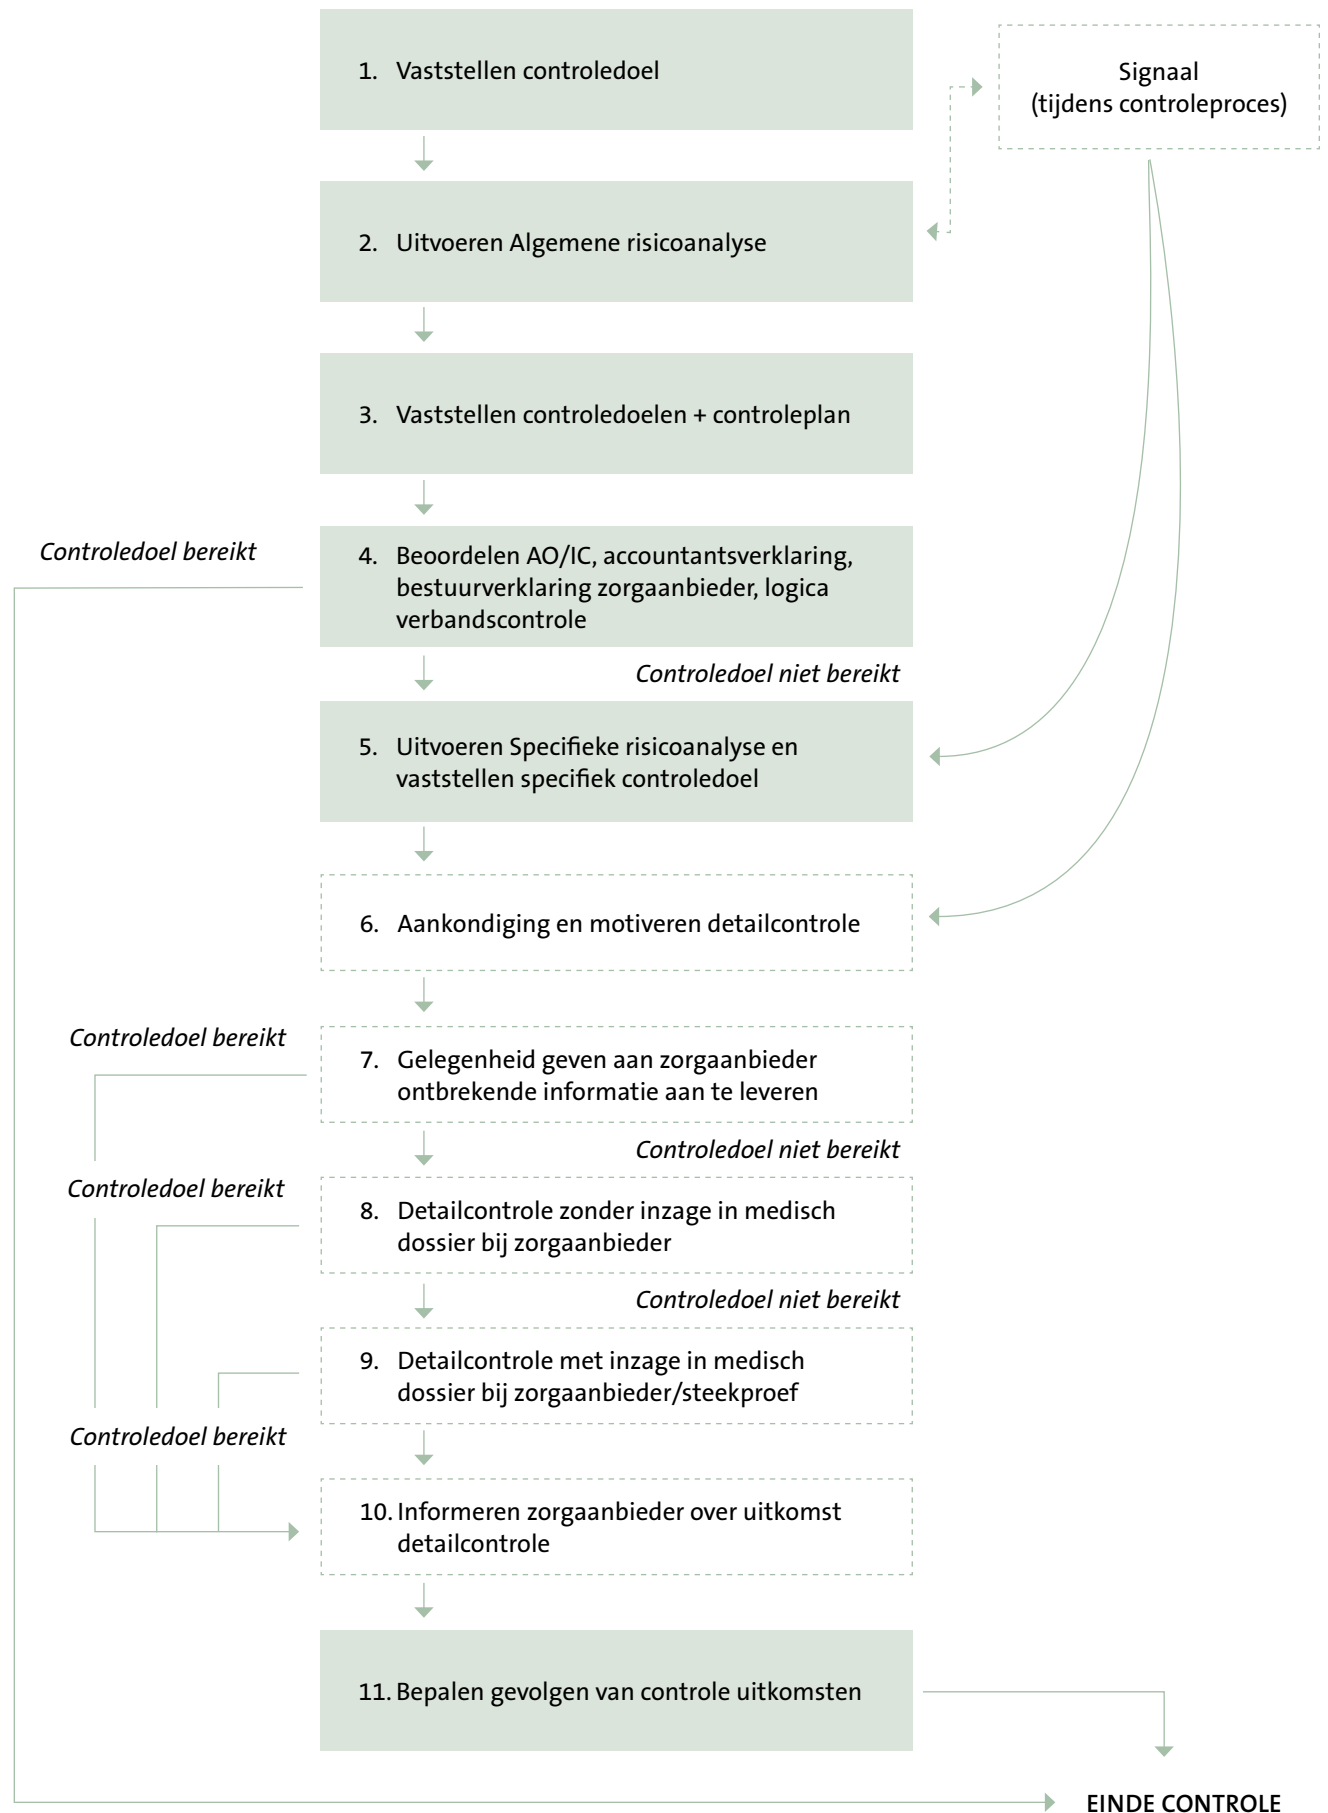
1. Vaststellen controledoel

Signaal
(tijdens controleproces)

2. Uitvoeren Algemene risicoanalyse

3. Vaststellen controledoelen + controleplan

Controledoel bereikt

4. Beoordelen AO/IC, accountantsverklaring, bestuurverklaring zorgaanbieder, logica verbandscontrole

Controledoel niet bereikt

5. Uitvoeren Specifieke risicoanalyse en vaststellen specifiek controledoel

6. Aankondiging en motiveren detailcontrole

Controledoel bereikt

7. Gelegenheid geven aan zorgaanbieder ontbrekende informatie aan te leveren

Controledoel niet bereikt

Controledoel bereikt

8. Detailcontrole zonder inzage in medisch dossier bij zorgaanbieder

Controledoel niet bereikt

9. Detailcontrole met inzage in medisch dossier bij zorgaanbieder/steekproef

Controledoel bereikt

10. Informeren zorgaanbieder over uitkomst detailcontrole

11. Bepalen gevolgen van controle uitkomsten

EINDE CONTROLE